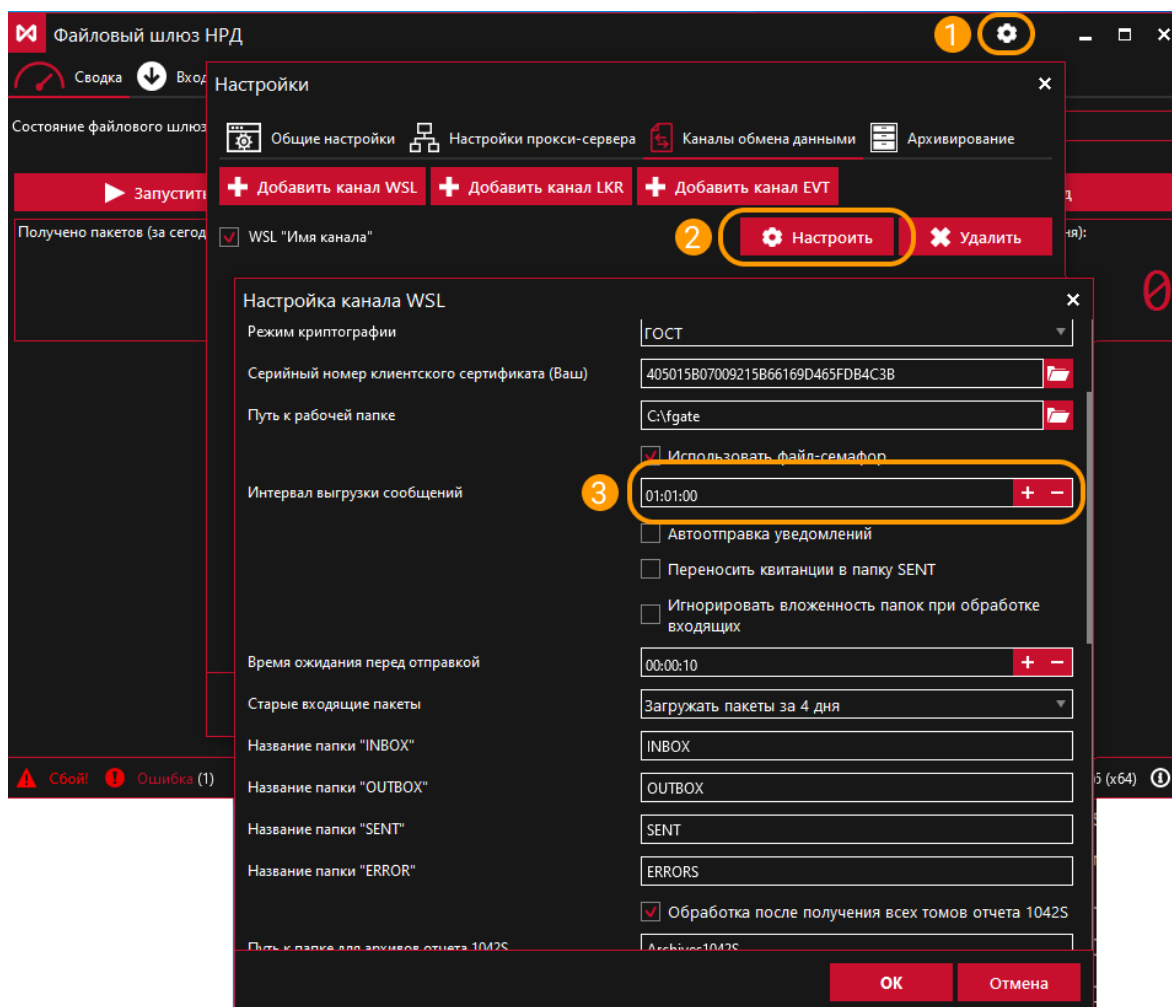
Файловый шлюз НРД

1

Сводка Вход

Состояние файлового шлюз

Запустить

Получено пакетов (за сегод

Настройки

Общие настройки Настройки прокси-сервера Каналы обмена данными Архивирование

Добавить канал WSL Добавить канал LKR Добавить канал EVT

WSL "Имя канала"

2 Настроить Удалить

ня):

0

Настройка канала WSL

Режим криптографии ГОСТ

Серийный номер клиентского сертификата (Ваш) 405015B07009215B66169D465FDB4C3B

Путь к рабочей папке C:\fgate

Использовать файл-семафор

Интервал выгрузки сообщений 3 01:01:00 + −

Автоотправка уведомлений

Переносить квитанции в папку SENT

Игнорировать вложенность папок при обработке входящих

Время ожидания перед отправкой 00:00:10 + −

Старые входящие пакеты Загружать пакеты за 4 дня

Название папки "INBOX" INBOX

Название папки "OUTBOX" OUTBOX

Название папки "SENT" SENT

Название папки "ERROR" ERRORS

Обработка после получения всех томов отчета 1042S

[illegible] Archives1042S

Сбой! Ошибка (1)

(x64)

OK Отмена